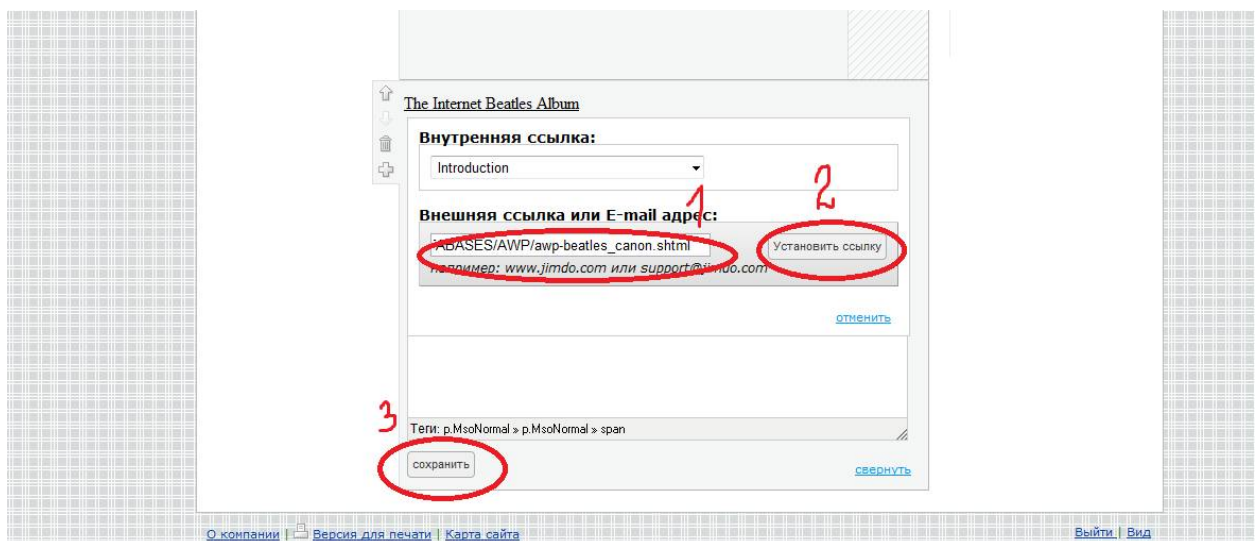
The Internet Beatles Album

Внутренняя ссылка:

Introduction

1

2

Внешняя ссылка или E-mail адрес:

ABASES/AWP/awp-beatles_canon.shtml

Установить ссылку

например: www.jimdo.com или support@jimdo.com

отменить

3

Теги: p.MsoNormal » p.MsoNormal » span

сохранить

свернуть

О компании | Версия для печати | Карта сайта

Выйти | Вид